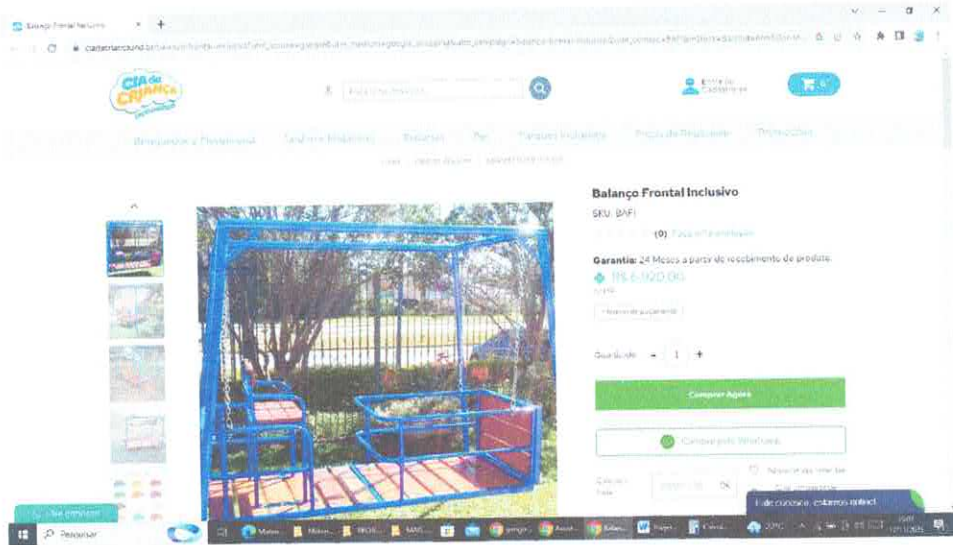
Balanço Frontal Inclusivo ×  +

CIA da CRIANÇA

Entre ou Cadastre-se

Balanço Frontal Inclusivo

SKU: BAF1

(0)

Garantia: 24 Meses a partir do recebimento do produto.

R$ 6.920,00

Quantidade  -  1  +

Comprar Agora

Comprar pelo WhatsApp

Fale conosco, estamos online!

Pesquisar